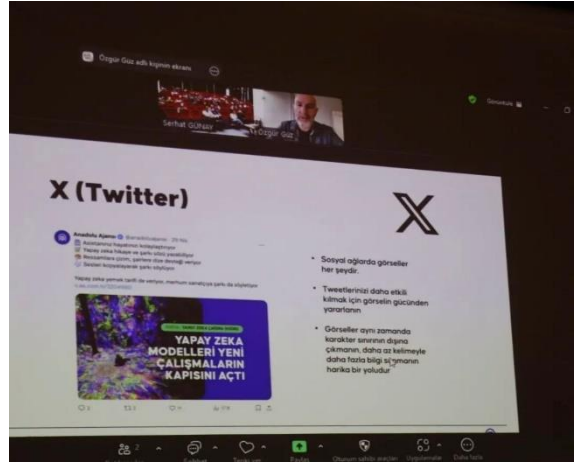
Özgür Güz adlı kişinin ekranı

Serhat Gültekin

Özgür Güz

Görüntüle

X (Twitter)

Anadolu Ajansı

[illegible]

YAPAY ZEKA MODELLERİ YENİ ÇALIŞMALARIN KAPISINI AÇTI

• Sosyal ağlarda görseller her şeydir.

• Tweetlerinizi daha etkili kılmak için görselin gücünden yararlanın

• Görseller aynı zamanda karakter sınırının dışına çıkmanın, daha az kelimeyle daha fazla bilgi sunmanın harika bir yoludur

Paylaş

Oturum sahibi araçları

Uygulamalar

Daha fazla